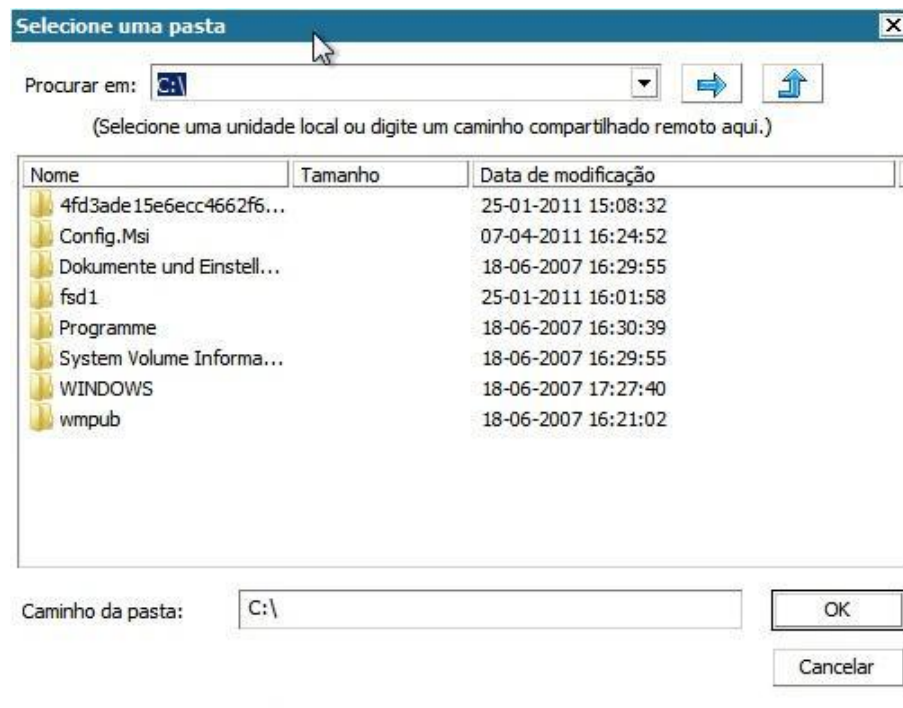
Selecione uma pasta

Procurar em: C:\

(Selecione uma unidade local ou digite um caminho compartilhado remoto aqui.)

| Nome | Tamanho | Data de modificação |
|---|---|---|
| 4fd3ade15e6ecc4662f6... | | 25-01-2011 15:08:32 |
| Config.Msi | | 07-04-2011 16:24:52 |
| Dokumente und Einstell... | | 18-06-2007 16:29:55 |
| fsd1 | | 25-01-2011 16:01:58 |
| Programme | | 18-06-2007 16:30:39 |
| System Volume Informa... | | 18-06-2007 16:29:55 |
| WINDOWS | | 18-06-2007 17:27:40 |
| wmpub | | 18-06-2007 16:21:02 |

Caminho da pasta: C:\

OK

Cancelar